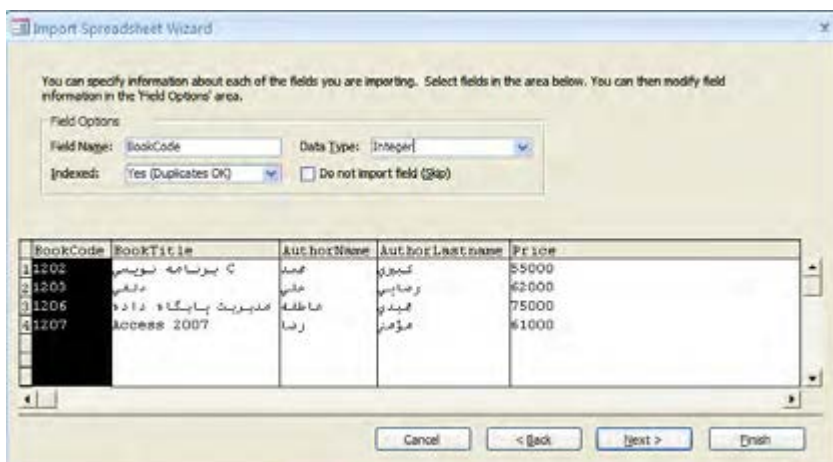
Import Spreadsheet Wizard

You can specify information about each of the fields you are importing. Select fields in the area below. You can then modify field information in the 'Field Options' area.

Field Options

Field Name: BookCode

Data Type: Integer

Indexed: Yes (Duplicates OK)

Do not import field (Skip)

| | BookCode | BookTitle | AuthorName | AuthorLastname | Price |
|---|---|---|---|---|---|
| 1 | 1202 | برنامه نویسی C | محمد | کبیری | 55000 |
| 2 | 1203 | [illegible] | علی | رضایی | 62000 |
| 3 | 1206 | مدیریت پایگاه داده | عاطفه | مجیدی | 75000 |
| 4 | 1207 | Access 2007 | رضا | مؤمنی | 61000 |

Cancel

< Back

Next >

Finish